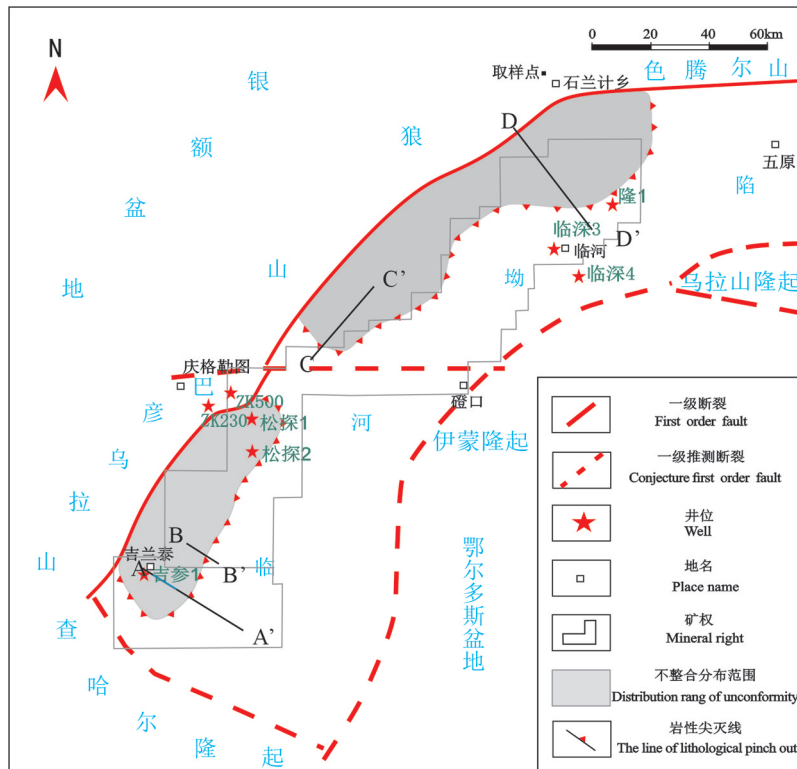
N

0 20 40 60km

取样点 石兰计乡

色 腾 尔 山

银 额 盆 地

狼 山

D

五原

隆1

临深3

D'

临河

陷

临深4

乌拉山隆起

坳

C'

C

庆格勒图

巴

ZK500

ZK230 松探1

松探2

彦

乌

拉

山

查

哈

尔

隆

起

河

磴口

伊蒙隆起

鄂尔多斯盆地

吉兰泰

B

A

吉参1

B'

A'

临

一级断裂
First order fault

一级推测断裂
Conjecture first order fault

井位
Well

地名
Place name

矿权
Mineral right

不整合分布范围
Distribution rang of unconformity

岩性尖灭线
The line of lithological pinch out